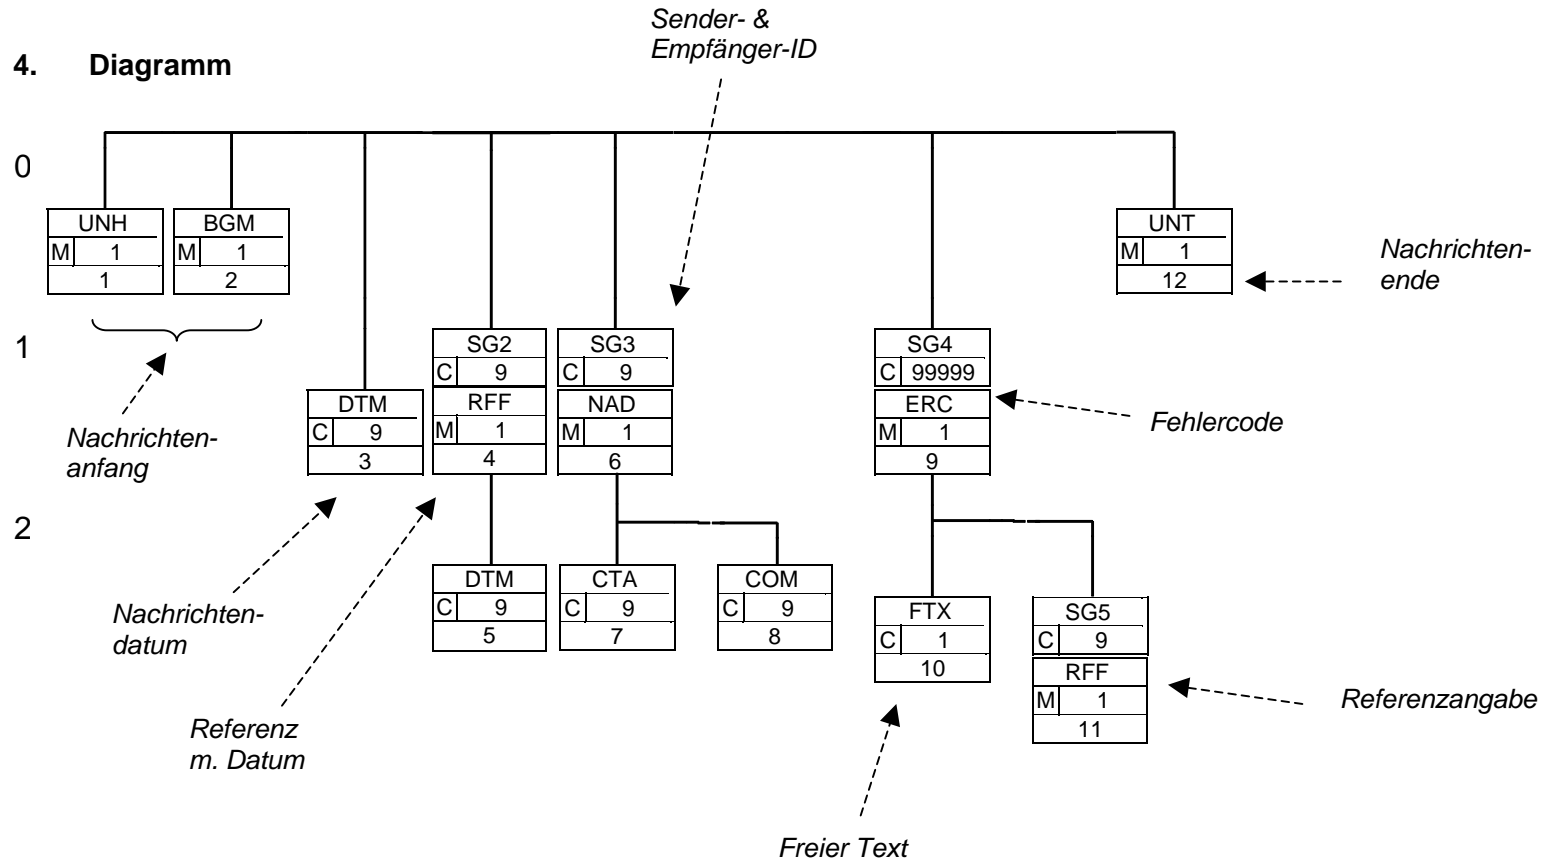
4. Diagramm

Sender- & Empfänger-ID

0

UNH
M 1
1

BGM
M 1
2

UNT
M 1
12

Nachrichtenende

1

SG2
C 9

SG3
C 9

SG4
C 99999

DTM
C 9
3

RFF
M 1
4

NAD
M 1
6

ERC
M 1
9

Fehlercode

Nachrichtenanfang

2

DTM
C 9
5

CTA
C 9
7

COM
C 9
8

FTX
C 1
10

SG5
C 9

RFF
M 1
11

Referenzangabe

Nachrichtendatum

Referenz m. Datum

Freier Text